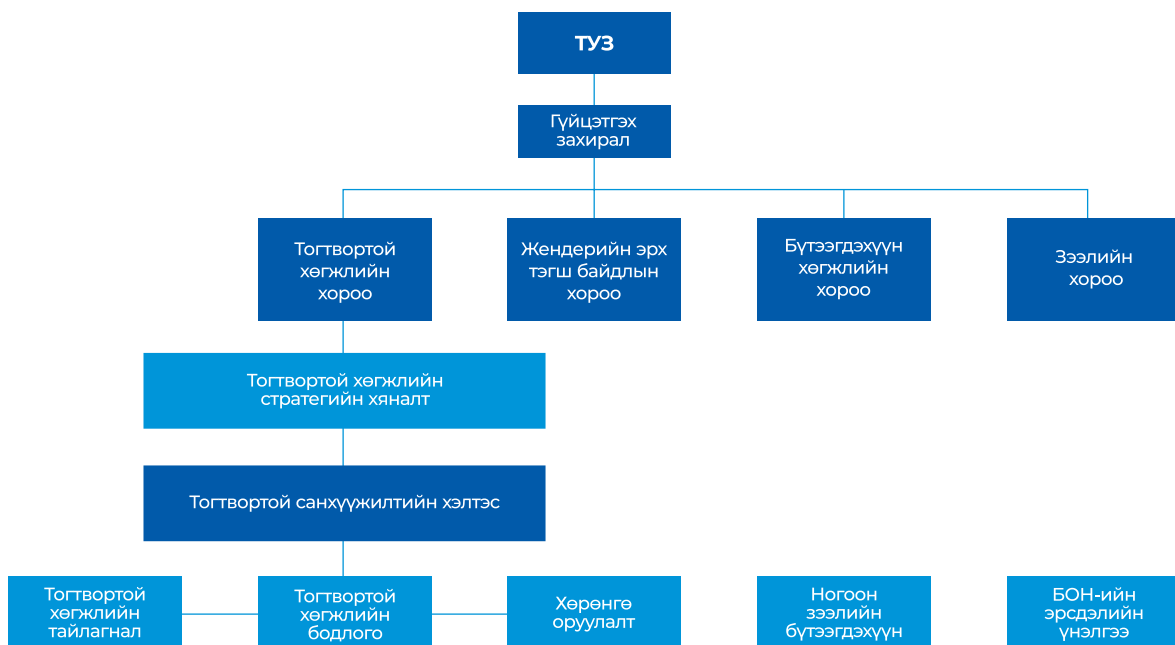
ТУЗ

Гүйцэтгэх захирал

Тогтвортой хөгжлийн хороо

Жендерийн эрх тэгш байдлын хороо

Бүтээгдэхүүн хөгжлийн хороо

Зээлийн хороо

Тогтвортой хөгжлийн стратегийн хяналт

Тогтвортой санхүүжилтийн хэлтэс

Тогтвортой хөгжлийн тайлагнал

Тогтвортой хөгжлийн бодлого

Хөрөнгө оруулалт

Ногоон зээлийн бүтээгдэхүүн

БОН-ийн эрсдэлийн үнэлгээ